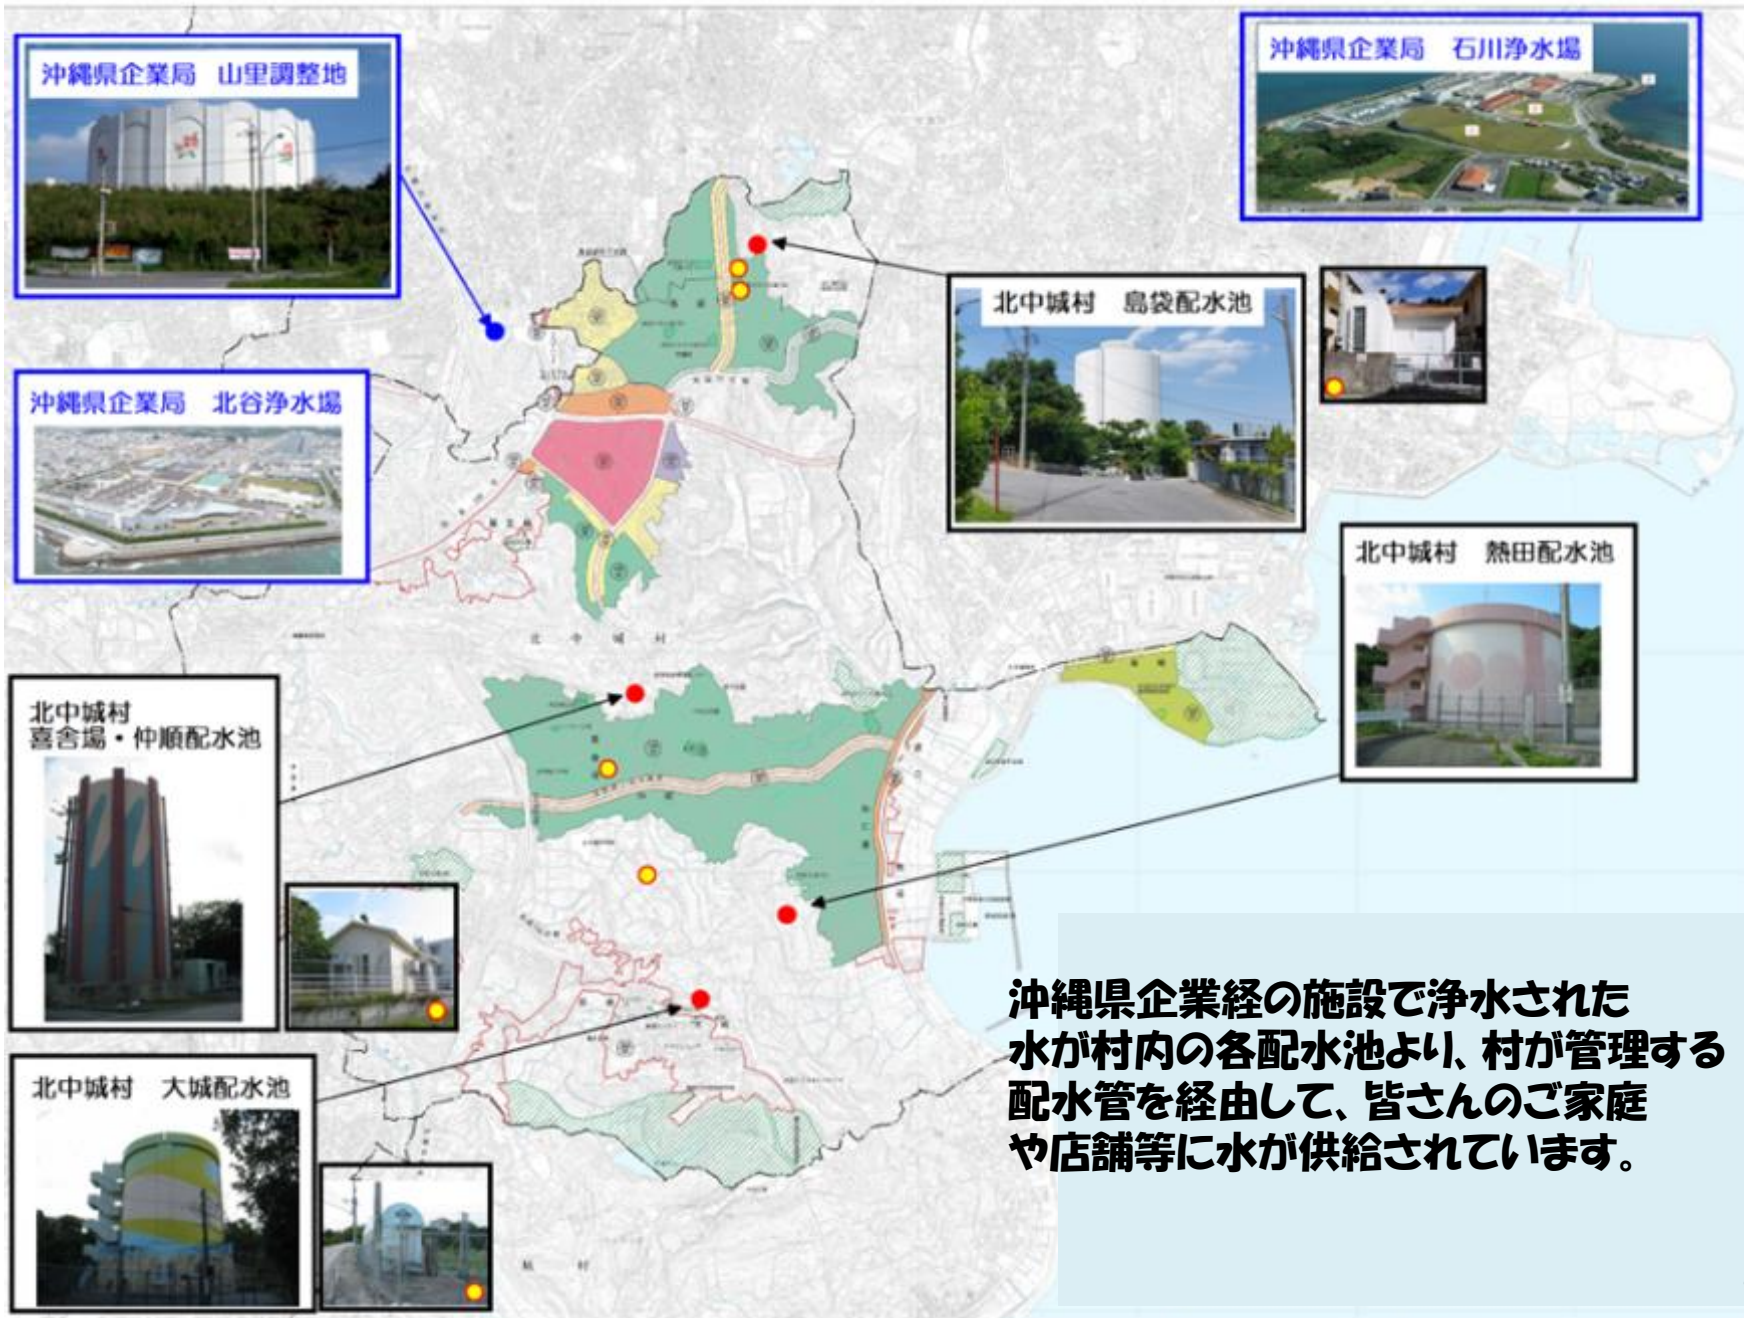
沖縄県企業局　山里調整池

沖縄県企業局　石川浄水場

北中城村　島袋配水池

沖縄県企業局　北谷浄水場

北中城村　熱田配水池

北中城村
喜舎場・仲順配水池

北中城村　大城配水池

沖縄県企業経の施設で浄水された水が村内の各配水池より、村が管理する配水管を経由して、皆さんのご家庭や店舗等に水が供給されています。